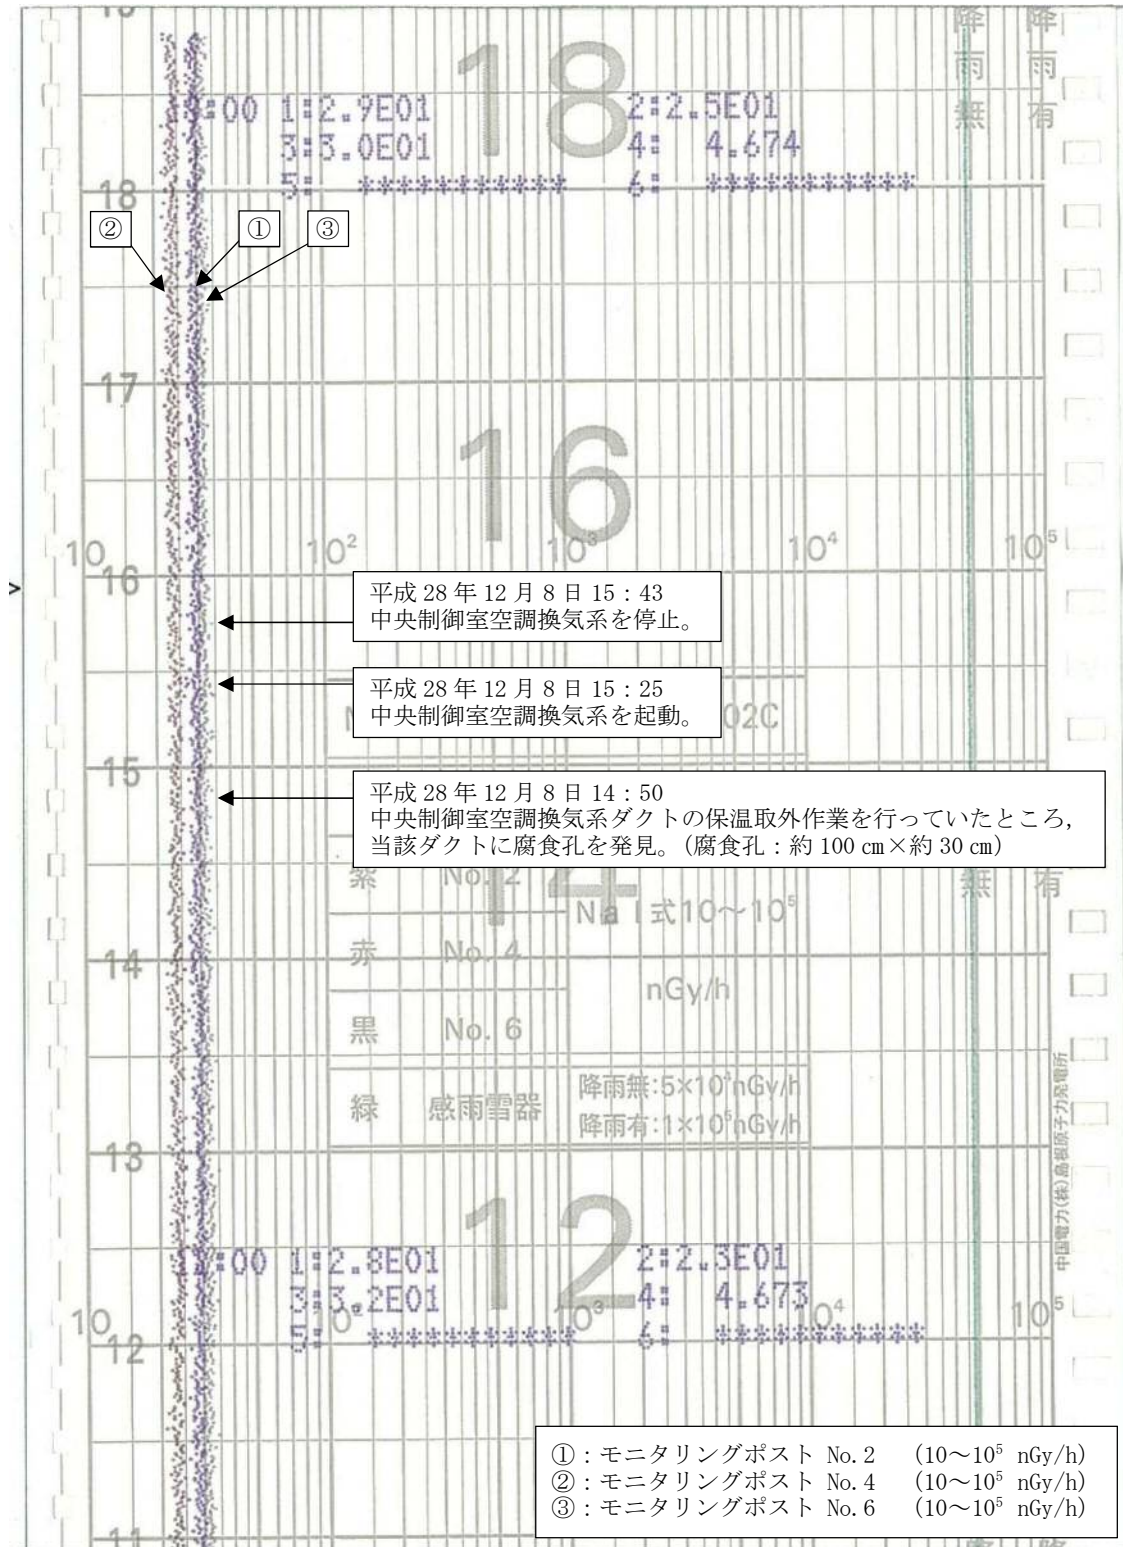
降雨無　降雨有

18

18:00 1:2.9E01　2:2.5E01
3:3.0E01　4: 4.674
5: ***********　6: ***********

18

② ① ③

17

16

10　$10^2$　$10^3$　$10^4$　$10^5$

16

平成 28 年 12 月 8 日 15：43
中央制御室空調換気系を停止。

平成 28 年 12 月 8 日 15：25
中央制御室空調換気系を起動。

N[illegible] 02C

15

平成 28 年 12 月 8 日 14：50
中央制御室空調換気系ダクトの保温取外作業を行っていたところ，当該ダクトに腐食孔を発見。（腐食孔：約 100 ㎝×約 30 ㎝）

| 紫 | No. 2 | NaI式10～$10^5$ nGy/h |
|---|---|---|
| 赤 | No. 4 | |
| 黒 | No. 6 | |
| 緑 | 感雨雪器 | 降雨無:5×$10^?$nGy/h 降雨有:1×$10^5$nGy/h |

無　有

14

13

中国電力(株)島根原子力発電所

12

12:00 1:2.8E01　2:2.3E01
3:3.2E01　4: 4.673
5: ***********　6: ***********

10　$10^3$　$10^4$　$10^5$

12

①：モニタリングポスト No.2　（10～$10^5$ nGy/h）
②：モニタリングポスト No.4　（10～$10^5$ nGy/h）
③：モニタリングポスト No.6　（10～$10^5$ nGy/h）

11